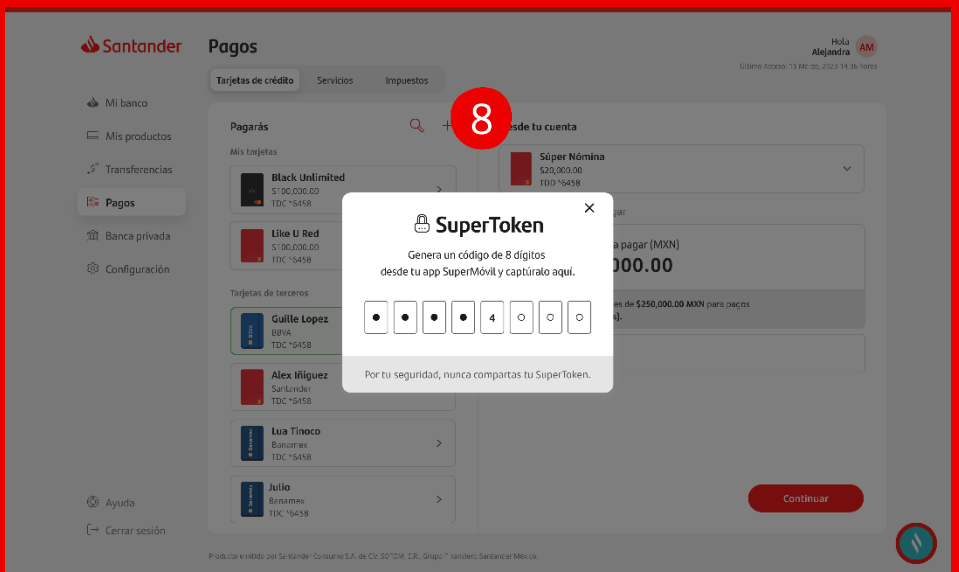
Santander

Pagos

Hola
Alejandra
AM

Último Acceso: 15 Marzo, 2023 14:36 horas

Tarjetas de crédito
Servicios
Impuestos

Mi banco
Mis productos
Transferencias
Pagos
Banca privada
Configuración

Pagarás

8

Desde tu cuenta

Mis tarjetas

Black Unlimited
$100,000.00
TDC *5458

Like U Red
$100,000.00
TDC *5458

Tarjetas de terceros

Guille Lopez
BBVA
TDC *5458

Alex Iñiguez
Santander
TDC *5458

Lua Tinoco
Banamex
TDC *5458

Julio
Banamex
TDC *5458

Súper Nómina
$20,000.00
TDC *5458

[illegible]agar

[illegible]a pagar (MXN)
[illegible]000.00

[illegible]es de $250,000.00 MXN para pagos
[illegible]s).

SuperToken

Genera un código de 8 dígitos desde tu app SuperMóvil y captúralo aquí.

4

Por tu seguridad, nunca compartas tu SuperToken.

Ayuda
Cerrar sesión

Continuar

Producto emitido por Santander Consumo S.A. de C.V. SOFOM, E.R., Grupo Financiero Santander México.